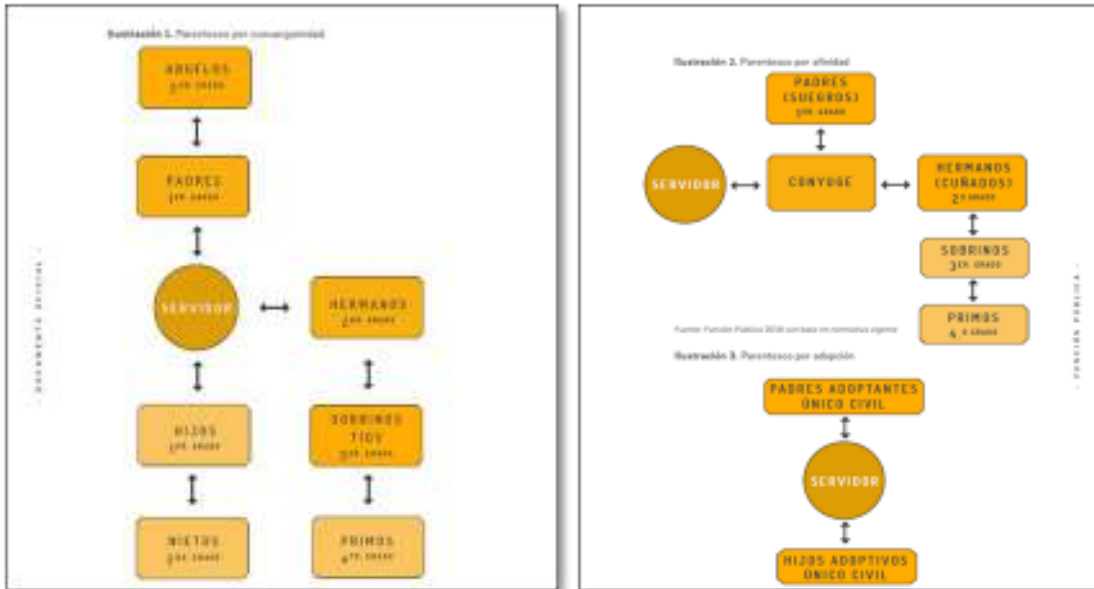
Ilustración 1. Parentesco por consanguinidad

ABUELOS
2ER GRADO

PADRES
1ER GRADO

SERVIDOR

HERMANOS
2DO GRADO

HIJOS
1ER GRADO

SOBRINOS
TÍOS
3ER GRADO

NIETOS
2DO GRADO

PRIMOS
4TO GRADO

DOCUMENTO OFICIAL

Ilustración 2. Parentesco por afinidad

PADRES
(SUEGROS)
1ER GRADO

SERVIDOR

CONYUGE

HERMANOS
(CUÑADOS)
2 GRADO

SOBRINOS
3ER GRADO

PRIMOS
4 GRADO

Fuente: Función Pública 2018 con base en normativa vigente

Ilustración 3. Parentesco por adopción

PADRES ADOPTANTES
ÚNICO CIVIL

SERVIDOR

HIJOS ADOPTIVOS
ÚNICO CIVIL

FUNCIÓN PÚBLICA